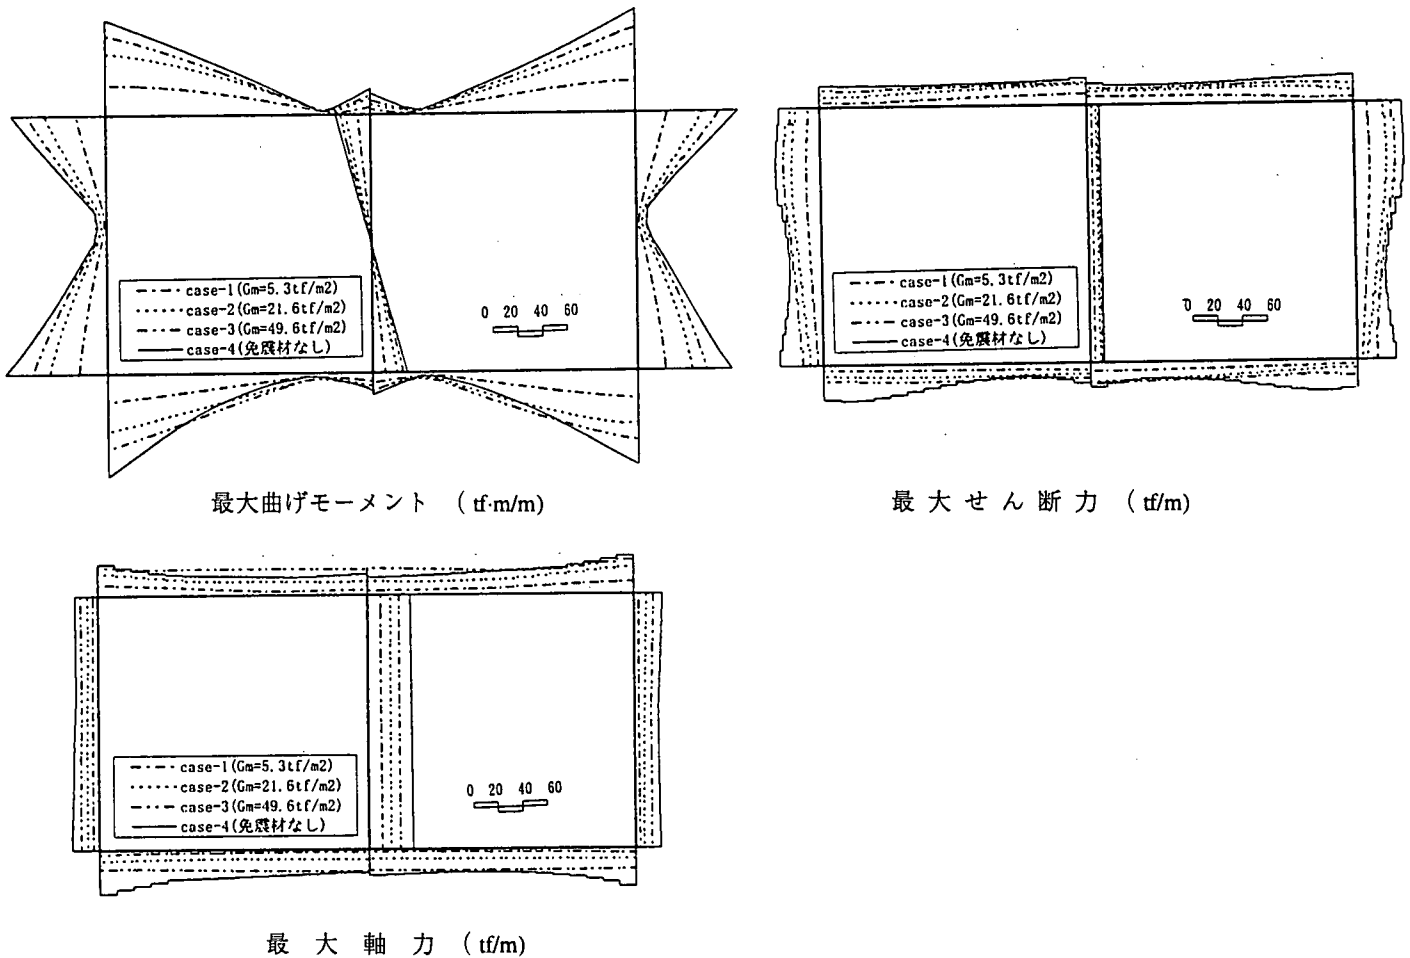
case-1(Gm=5.3tf/m2)
case-2(Gm=21.6tf/m2)
case-3(Gm=49.6tf/m2)
case-4(免震材なし)

0 20 40 60

最大曲げモーメント (tf·m/m)

case-1(Gm=5.3tf/m2)
case-2(Gm=21.6tf/m2)
case-3(Gm=49.6tf/m2)
case-4(免震材なし)

0 20 40 60

最大せん断力 (tf/m)

case-1(Gm=5.3tf/m2)
case-2(Gm=21.6tf/m2)
case-3(Gm=49.6tf/m2)
case-4(免震材なし)

0 20 40 60

最大軸力 (tf/m)